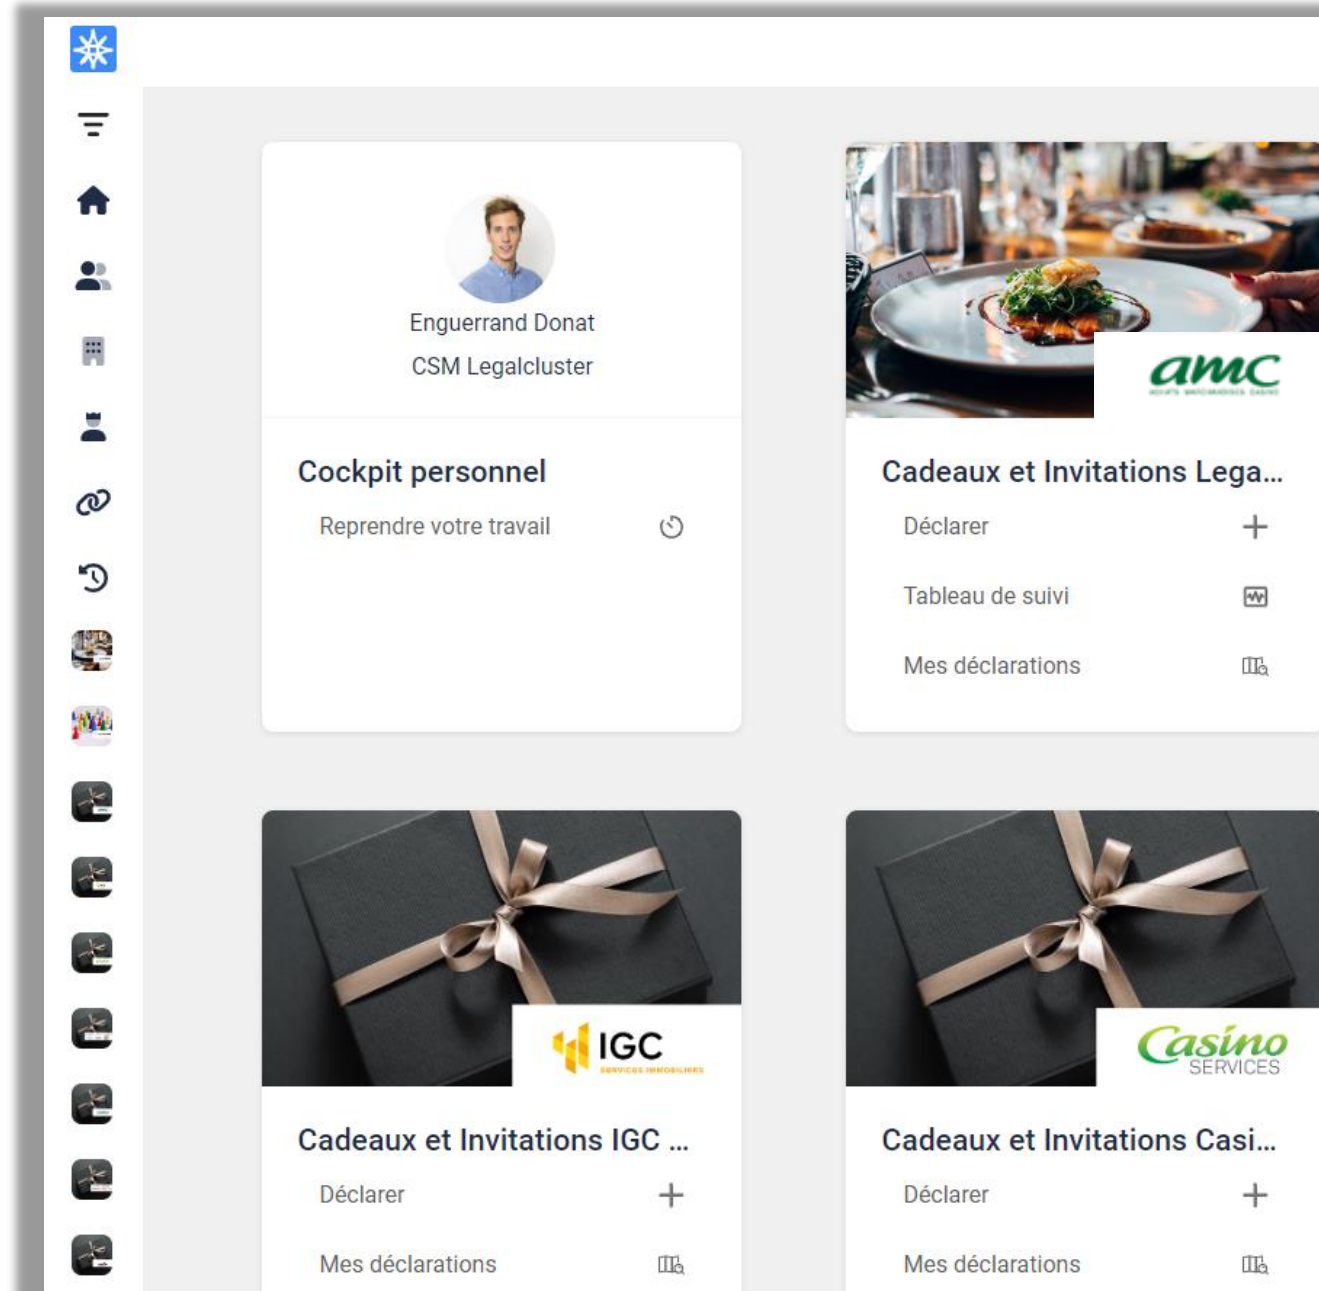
Enguerrand Donat
CSM Legalcluster

Cockpit personnel
Reprendre votre travail

amc

Cadeaux et Invitations Lega...
Déclarer
Tableau de suivi
Mes déclarations

IGC
SERVICES IMMOBILIERS

Cadeaux et Invitations IGC ...
Déclarer
Mes déclarations

Casino
SERVICES

Cadeaux et Invitations Casi...
Déclarer
Mes déclarations